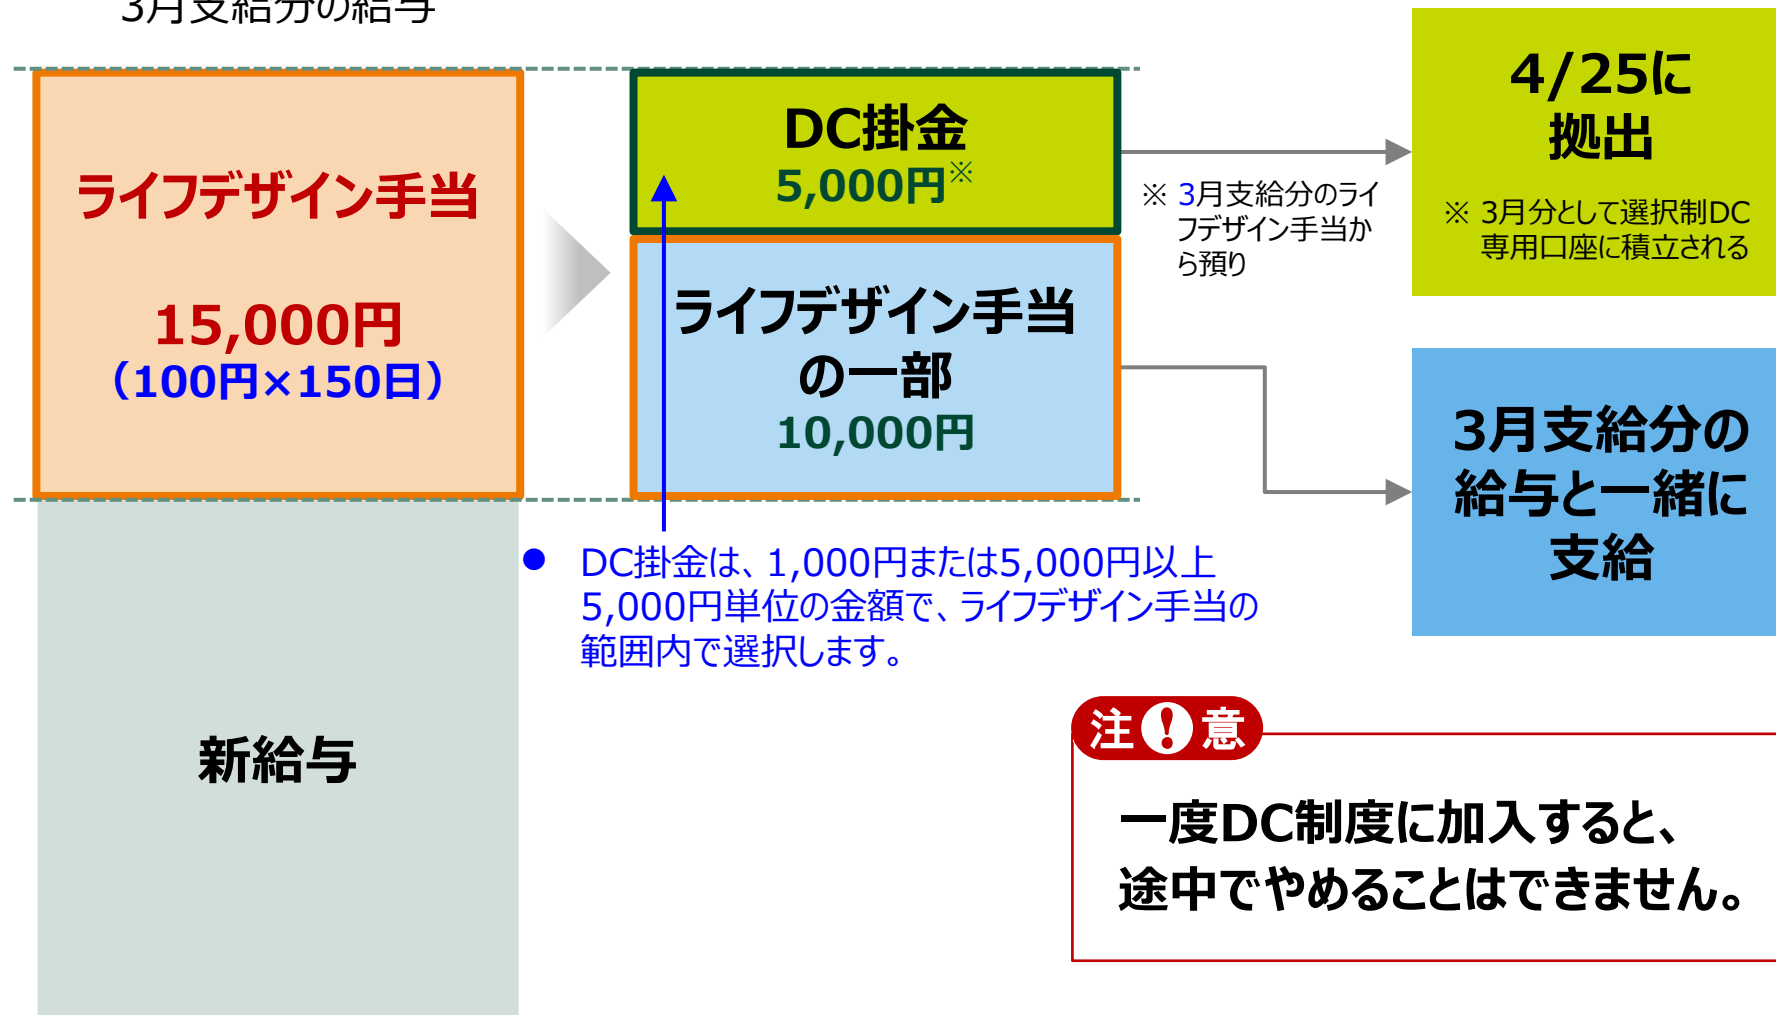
3月支給分の給与

ライフデザイン手当

15,000円
（100円×150日）

新給与

DC掛金
5,000円※

ライフデザイン手当の一部
10,000円

※ 3月支給分のライフデザイン手当から預り

4/25に拠出

※ 3月分として選択制DC専用口座に積立される

3月支給分の給与と一緒に支給

● DC掛金は、1,000円または5,000円以上5,000円単位の金額で、ライフデザイン手当の範囲内で選択します。

注!意

一度DC制度に加入すると、途中でやめることはできません。